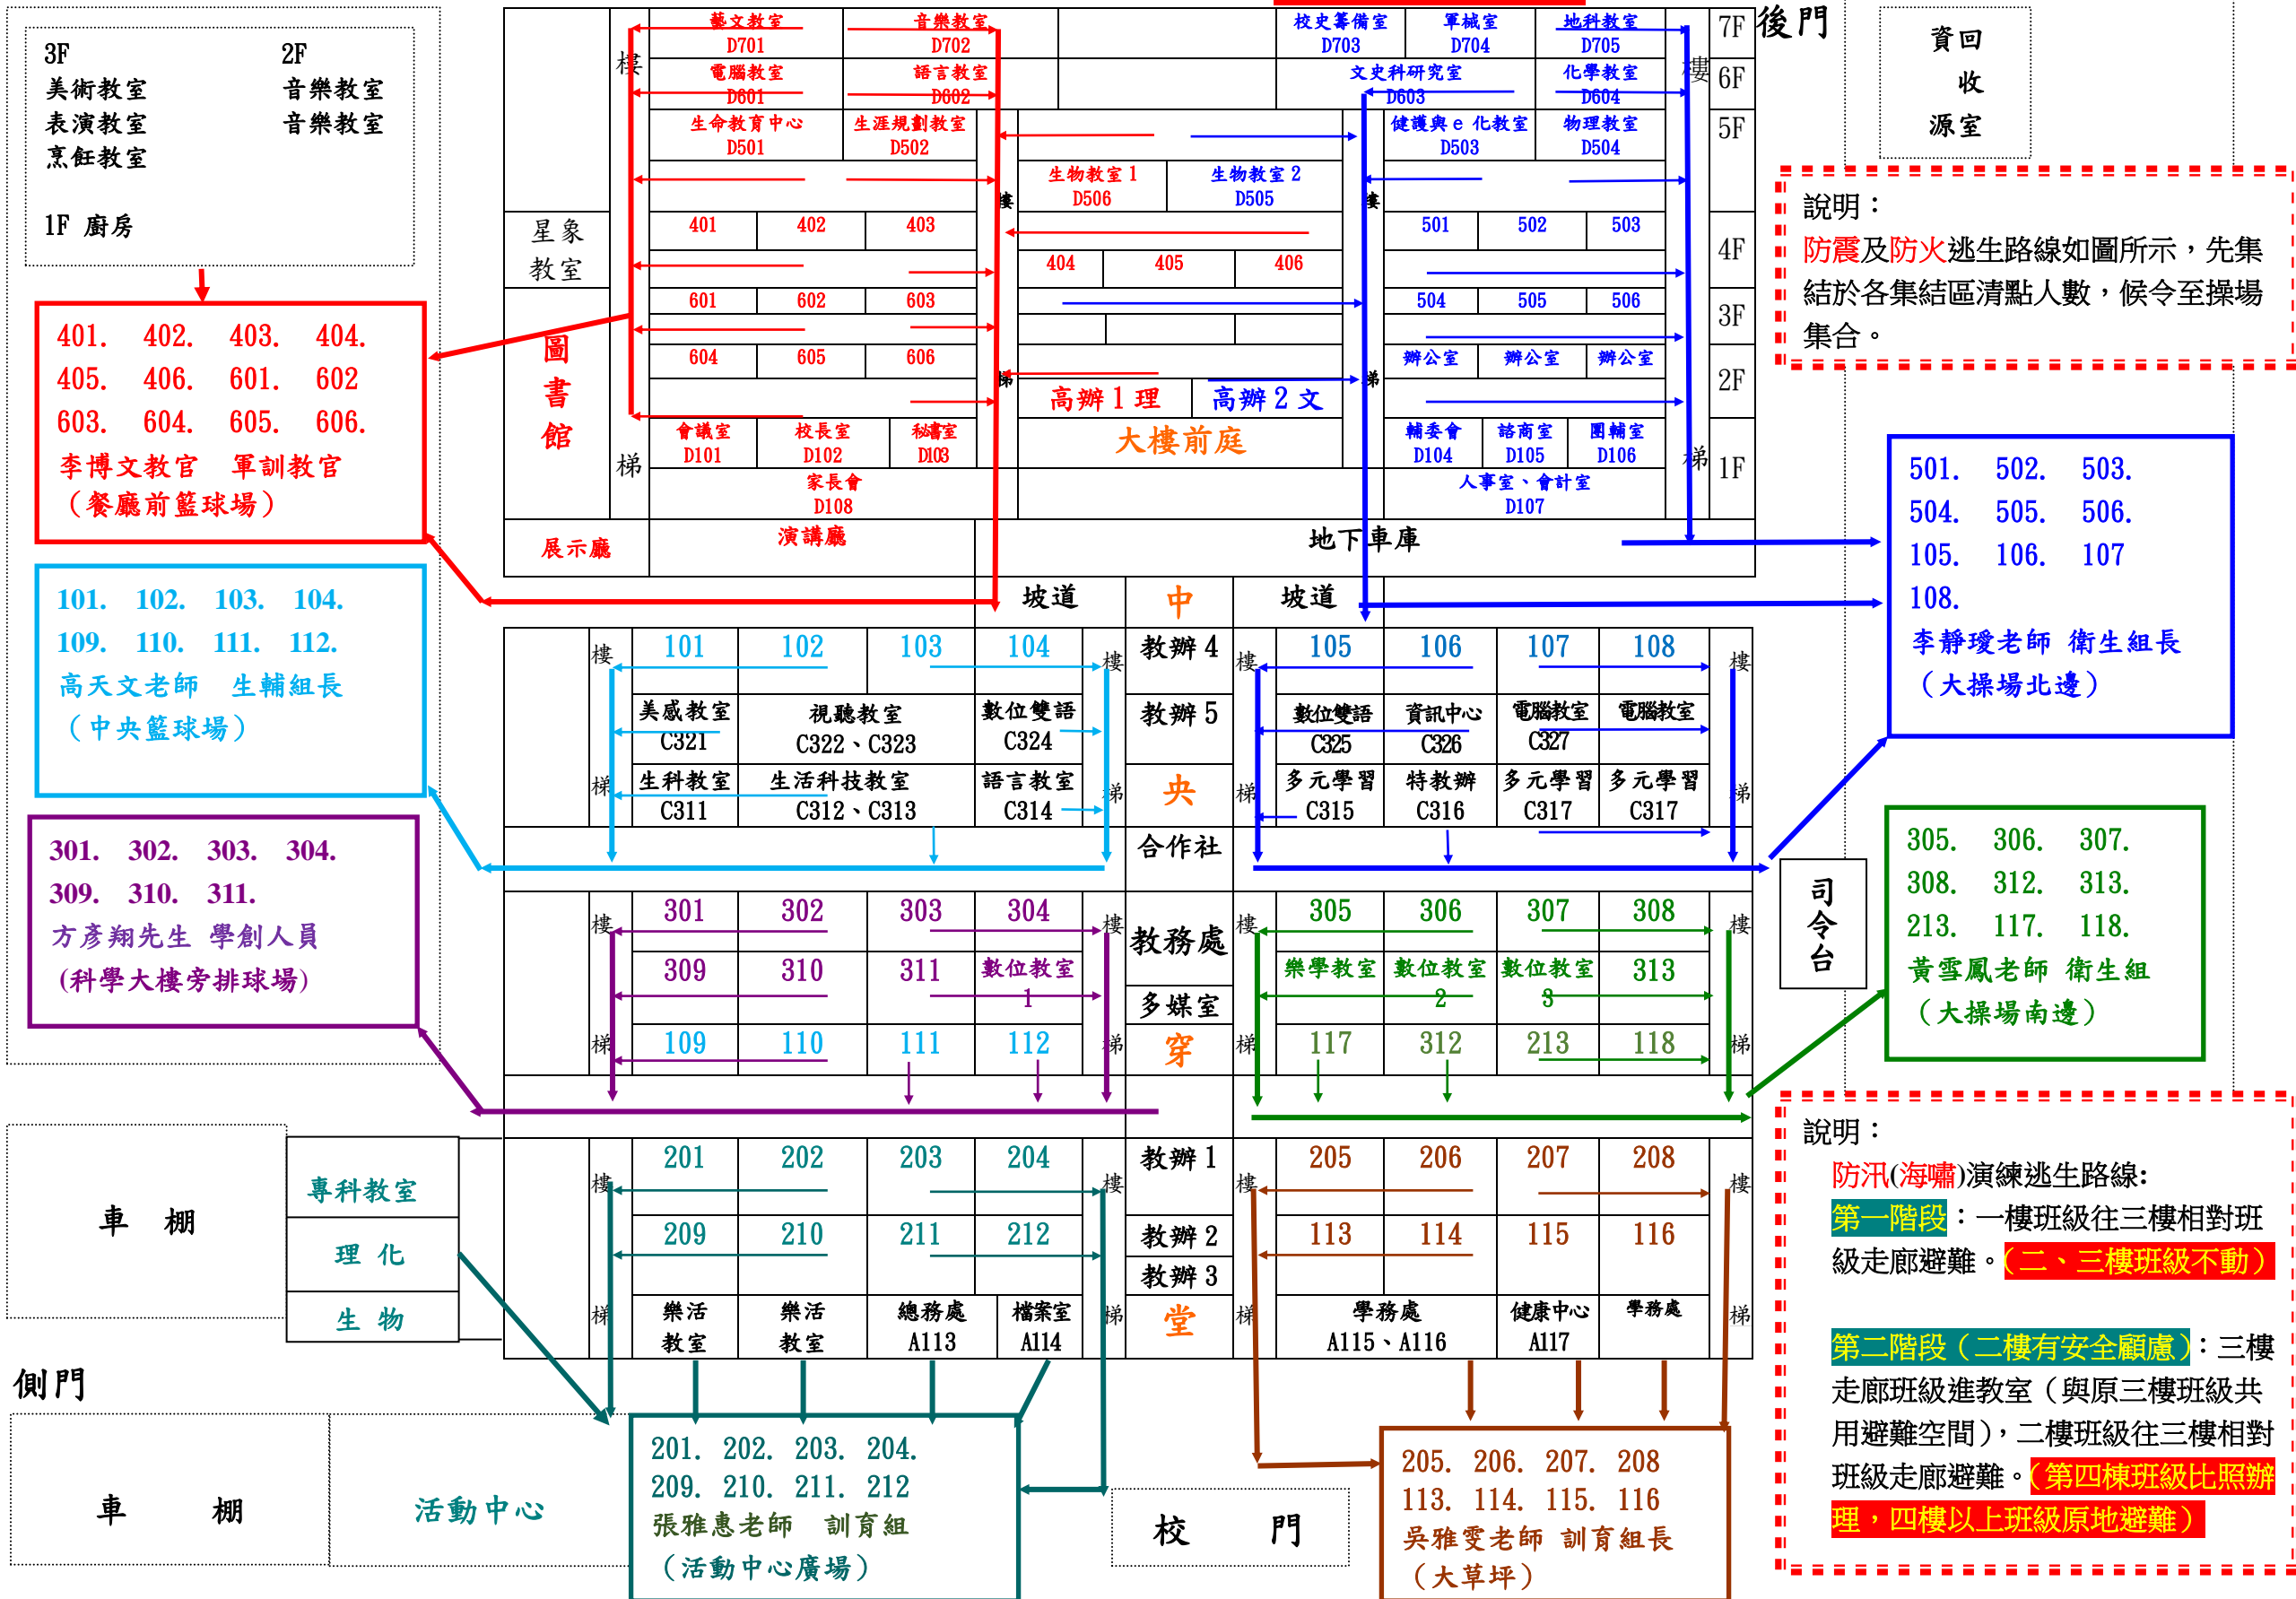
3F
美術教室
表演教室
烹飪教室

1F 廚房

2F
音樂教室
音樂教室

401. 402. 403. 404.
405. 406. 601. 602
603. 604. 605. 606.
李博文教官 軍訓教官
（餐廳前籃球場）

101. 102. 103. 104.
109. 110. 111. 112.
高天文老師 生輔組長
（中央籃球場）

301. 302. 303. 304.
309. 310. 311.
方彥翔先生 學創人員
(科學大樓旁排球場)

車 棚

專科教室
理 化
生 物

側門

車 棚

活動中心

藝文教室 D701
音樂教室 D702
電腦教室 D601
語言教室 D602
生命教育中心 D501
生涯規劃教室 D502
401 402 403
601 602 603
604 605 606
會議室 D101
校長室 D102
秘書室 D103
家長會 D108
星象教室
圖書館
展示廳
演講廳
樓
梯

生物教室 1 D506
生物教室 2 D505
404 405 406
高辦 1 理
高辦 2 文
大樓前庭
地下車庫

校史籌備室 D703
軍械室 D704
地科教室 D705
文史科研究室 D603
化學教室 D604
健護與 e 化教室 D503
物理教室 D504
501 502 503
504 505 506
辦公室 辦公室 辦公室
輔委會 D104
諮商室 D105
團輔室 D106
人事室、會計室 D107

7F 6F 5F 4F 3F 2F 1F
後門

資回收源室

說明：
防震及防火逃生路線如圖所示，先集結於各集結區清點人數，候令至操場集合。

坡道
中
坡道

101 102 103 104
美感教室 C321
視聽教室 C322、C323
數位雙語 C324
生科教室 C311
生活科技教室 C312、C313
語言教室 C314

教辦 4
教辦 5
央
合作社

105 106 107 108
數位雙語 C325
資訊中心 C326
電腦教室 C327
電腦教室
多元學習 C315
特教辦 C316
多元學習 C317
多元學習 C317

501. 502. 503.
504. 505. 506.
105. 106. 107
108.
李靜瓊老師 衛生組長
（大操場北邊）

司令台

301 302 303 304
309 310 311
數位教室 1
109 110 111 112

教務處
多媒室
穿

305 306 307 308
樂學教室
數位教室 2
數位教室 3
313
117 312 213 118

305. 306. 307.
308. 312. 313.
213. 117. 118.
黃雪鳳老師 衛生組
（大操場南邊）

201 202 203 204
209 210 211 212
樂活教室
樂活教室
總務處 A113
檔案室 A114

教辦 1
教辦 2
教辦 3
堂

205 206 207 208
113 114 115 116
學務處 A115、A116
健康中心 A117
學務處

說明：
防汛(海嘯)演練逃生路線:
第一階段：一樓班級往三樓相對班級走廊避難。（二、三樓班級不動）

第二階段（二樓有安全顧慮）：三樓走廊班級進教室（與原三樓班級共用避難空間），二樓班級往三樓相對班級走廊避難。（第四棟班級比照辦理，四樓以上班級原地避難）

201. 202. 203. 204.
209. 210. 211. 212
張雅惠老師 訓育組
（活動中心廣場）

校 門

205. 206. 207. 208
113. 114. 115. 116
吳雅雯老師 訓育組長
（大草坪）